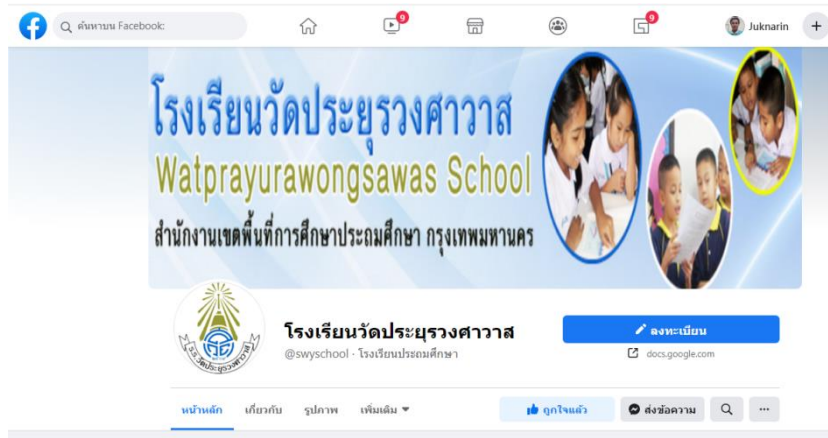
ค้นหาบน Facebook

9

9

Juknarin

+

โรงเรียนวัดประยุรวงศาวาส
Watprayurawongsawas School
สำนักงานเขตพื้นที่การศึกษาประถมศึกษา กรุงเทพมหานคร

ร.ร. วัดประยุรวงศาวาส

โรงเรียนวัดประยุรวงศาวาส
@swyschool · โรงเรียนประถมศึกษา

ลงทะเบียน
docs.google.com

หน้าหลัก เกี่ยวกับ รูปภาพ เพิ่มเติม ▾

ถูกใจแล้ว

ส่งข้อความ

···